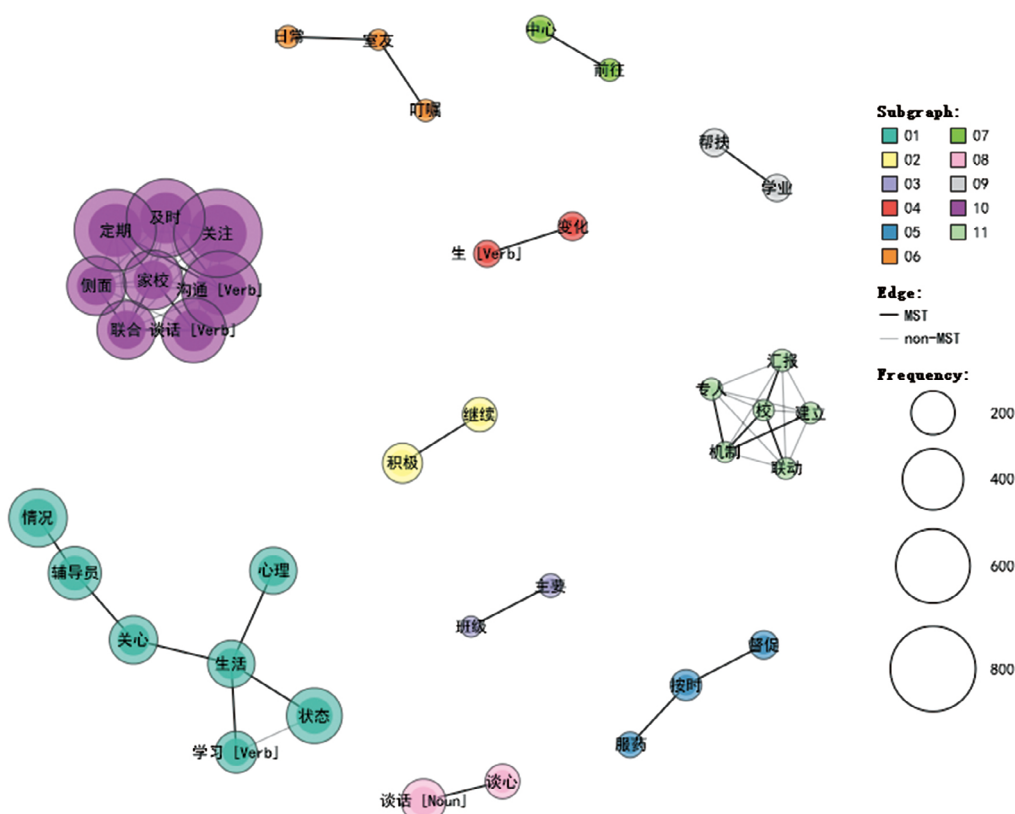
日常
室友
叮嘱
中心
前往
帮扶
学业
定期
及时
关注
侧面
家校
沟通 [Verb]
联合
谈话 [Verb]
生 [Verb]
变化
汇报
专人
校
建立
机制
联动
继续
积极
情况
辅导员
心理
关心
生活
状态
学习 [Verb]
主要
班级
督促
按时
服药
谈心
谈话 [Noun]

Subgraph:
01
02
03
04
05
06
07
08
09
10
11

Edge:
MST
non-MST

Frequency:
200
400
600
800